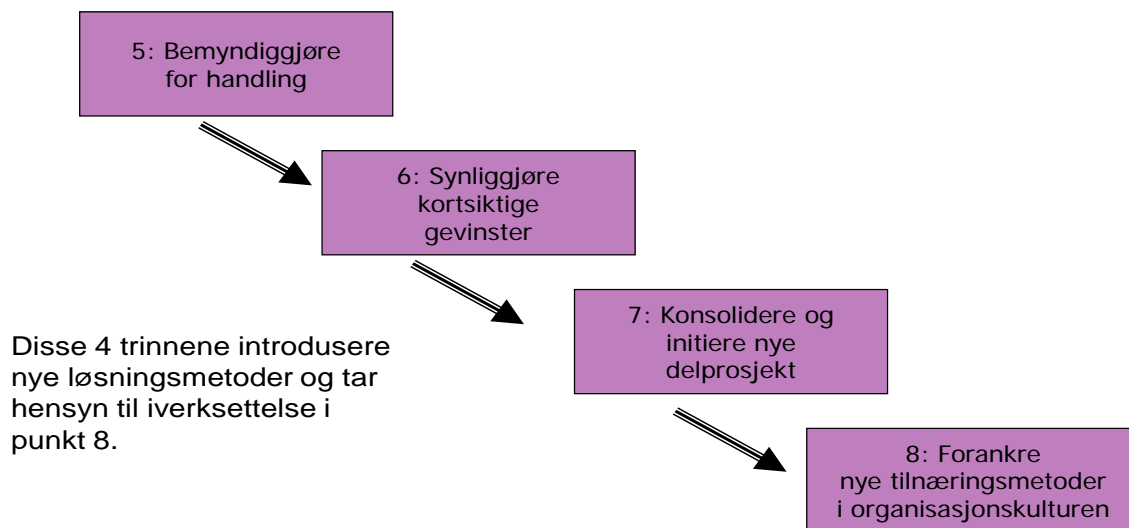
5: Bemyndiggjøre for handling

6: Synliggjøre kortsiktige gevinster

7: Konsolidere og initiere nye delprosjekt

Disse 4 trinnene introdusere nye løsningsmetoder og tar hensyn til iverksettelse i punkt 8.

8: Forankre nye tilnæringsmetoder i organisasjonskulturen